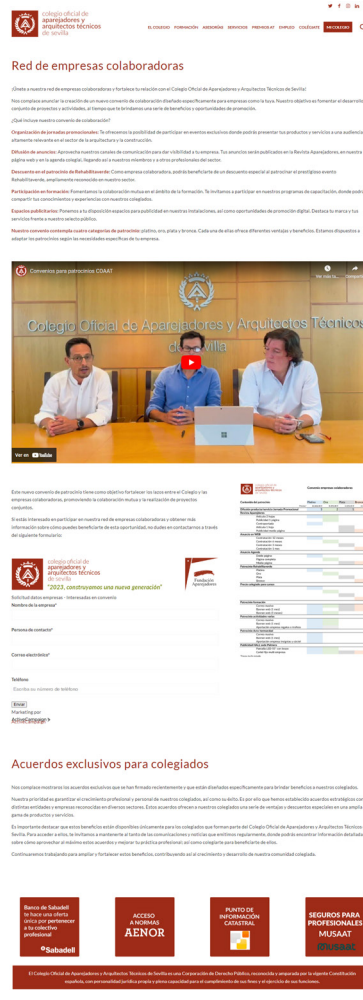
colegio oficial de aparejadores y arquitectos técnicos de sevilla

EL COLEGIO FORMACIÓN ASESORÍAS SERVICIOS PREMIOS AT EMPLEO COLEGIARTE MI COLEGIO

Red de empresas colaboradoras

¡Únete a nuestra red de empresas colaboradoras y fortalece tu relación con el Colegio Oficial de Aparejadores y Arquitectos Técnicos de Sevilla!

Nos complace anunciar la creación de un nuevo convenio de colaboración diseñado específicamente para empresas como la tuya. Nuestro objetivo es fomentar el desarrollo conjunto de proyectos y actividades, al tiempo que te brindamos una serie de beneficios y oportunidades de promoción.

¿Qué incluye nuestro convenio de colaboración?

Organización de jornadas promocionales: Te ofrecemos la posibilidad de participar en eventos exclusivos donde podrás presentar tus productos y servicios a una audiencia altamente relevante en el sector de la arquitectura y la construcción.

Difusión de anuncios: Aprovecha nuestros canales de comunicación para dar visibilidad a tu empresa. Tus anuncios serán publicados en la Revista Aparejadores, en nuestra página web y en la agenda colegial, llegando así a nuestros miembros y a otros profesionales del sector.

Descuento en el patrocinio de Rehabilitaverde: Como empresa colaboradora, podrás beneficiarte de un descuento especial al patrocinar el prestigioso evento Rehabilitaverde, ampliamente reconocido en nuestro sector.

Participación en formación: Fomentamos la colaboración mutua en el ámbito de la formación. Te invitamos a participar en nuestros programas de capacitación, donde podrás compartir tus conocimientos y experiencias con nuestros colegiados.

Espacios publicitarios: Ponemos a tu disposición espacios para publicidad en nuestras instalaciones, así como oportunidades de promoción digital. Destaca tu marca y tus servicios frente a nuestro selecto público.

Nuestro convenio contempla cuatro categorías de patrocinio: platino, oro, plata y bronce. Cada una de ellas ofrece diferentes ventajas y beneficios. Estamos dispuestos a adaptar los patrocinios según las necesidades específicas de tu empresa.

Convenios para patrocinios COAAT
Ver más tarde Compartir
Colegio Oficial de Aparejadores y Arquitectos Técnicos de Sevilla
Ver en YouTube

Este nuevo convenio de patrocinio tiene como objetivo fortalecer los lazos entre el Colegio y las empresas colaboradoras, promoviendo la colaboración mutua y la realización de proyectos conjuntos.

Si estás interesado en participar en nuestra red de empresas colaboradoras y obtener más información sobre cómo puedes beneficiarte de esta oportunidad, no dudes en contactarnos a través del siguiente formulario:

colegio oficial de aparejadores y arquitectos técnicos de sevilla
"2023, construimos una nueva generación"
Fundación Aparejadores

Solicitud datos empresas - Interesadas en convenio
Nombre de la empresa*
Persona de contacto*
Correo electrónico*
Teléfono
Escribe su número de teléfono
Enviar
Marketing por ActiveCampaign

Acuerdos exclusivos para colegiados

Nos complace mostrarte los acuerdos exclusivos que se han firmado recientemente y que están diseñados específicamente para brindar beneficios a nuestros colegiados.

Nuestra prioridad es garantizar el crecimiento profesional y personal de nuestros colegiados, así como su éxito. Es por ello que hemos establecido acuerdos estratégicos con distintas entidades y empresas reconocidas en diversos sectores. Estos acuerdos ofrecen a nuestros colegiados una serie de ventajas y descuentos especiales en una amplia gama de productos y servicios.

Es importante destacar que estos beneficios están disponibles únicamente para los colegiados que forman parte del Colegio Oficial de Aparejadores y Arquitectos Técnicos de Sevilla. Para acceder a ellos, te invitamos a mantenerte al tanto de las comunicaciones y noticias que emitimos regularmente, donde podrás encontrar información detallada sobre cómo aprovechar al máximo estos acuerdos y mejorar tu práctica profesional así como conseguir estos beneficios.

Continuaremos trabajando para ampliar y fortalecer estos beneficios, contribuyendo así al crecimiento y desarrollo de nuestra comunidad colegiada.

Banco de Sabadell te hace una oferta única por pertenecer a tu colectivo profesional
Sabadell

ACCESO A NORMAS AENOR

PUNTO DE INFORMACIÓN CATASTRAL

SEGUROS PARA PROFESIONALES MUSAAT

El Colegio Oficial de Aparejadores y Arquitectos Técnicos de Sevilla es una Corporación de Derecho Público, reconocida y amparada por la vigente Constitución española, con personalidad jurídica propia y plena capacidad para el cumplimiento de sus fines y el ejercicio de sus funciones.